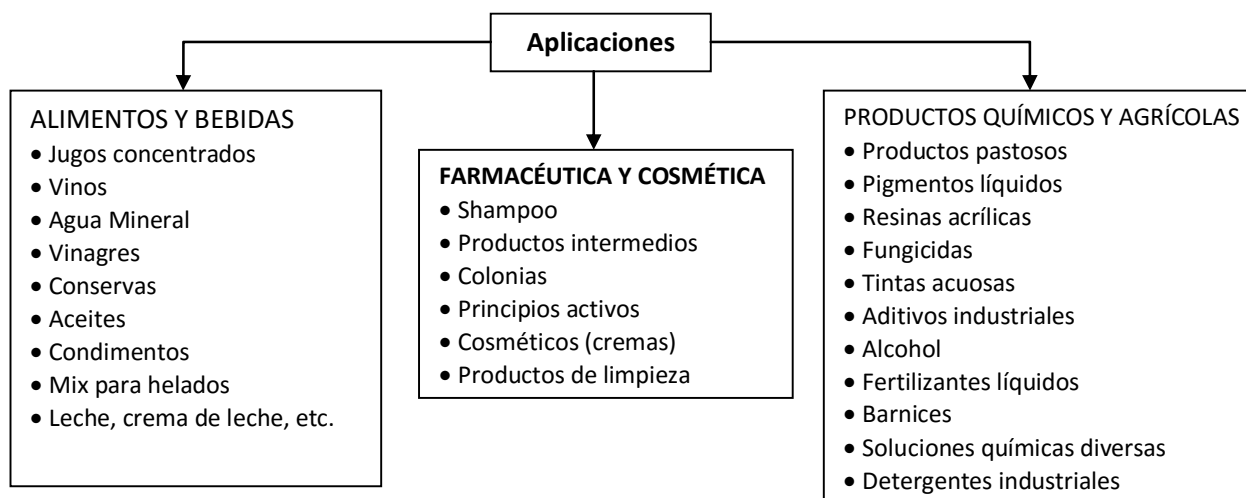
Aplicaciones

ALIMENTOS Y BEBIDAS
• Jugos concentrados
• Vinos
• Agua Mineral
• Vinagres
• Conservas
• Aceites
• Condimentos
• Mix para helados
• Leche, crema de leche, etc.

FARMACÉUTICA Y COSMÉTICA
• Shampoo
• Productos intermedios
• Colonias
• Principios activos
• Cosméticos (cremas)
• Productos de limpieza

PRODUCTOS QUÍMICOS Y AGRÍCOLAS
• Productos pastosos
• Pigmentos líquidos
• Resinas acrílicas
• Fungicidas
• Tintas acuosas
• Aditivos industriales
• Alcohol
• Fertilizantes líquidos
• Barnices
• Soluciones químicas diversas
• Detergentes industriales